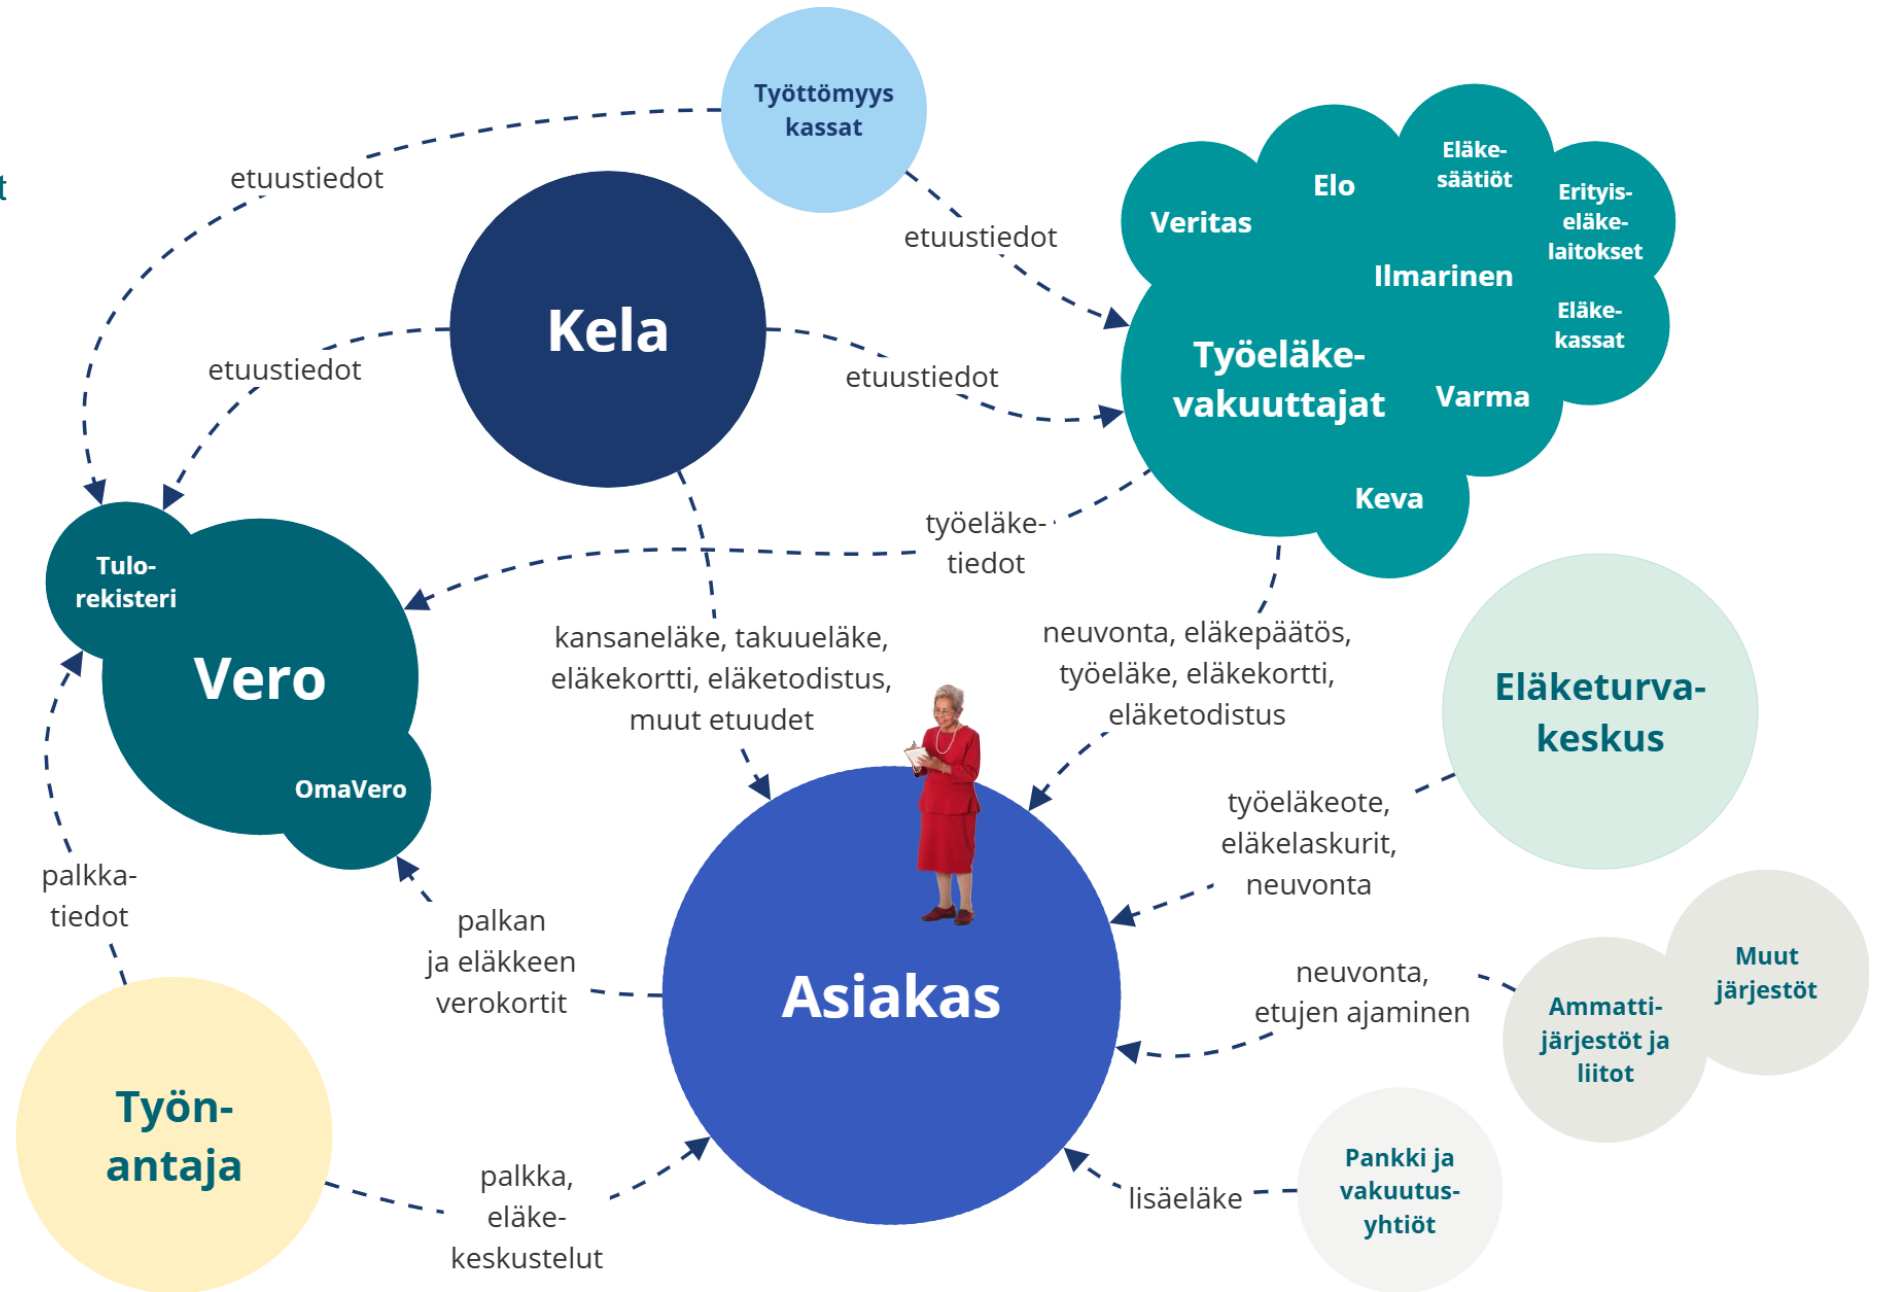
t

Työttömyys kassat

etuustiedot

etuustiedot

Kela

Veritas

Elo

Eläke-säätiöt

Erityis-eläke-laitokset

Ilmarinen

Eläke-kassat

Työeläke-vakuuttajat

Varma

Keva

etuustiedot

etuustiedot

Tulo-rekisteri

Vero

OmaVero

työeläke-tiedot

kansaneläke, takuueläke, eläkekortti, eläketodistus, muut etuudet

neuvonta, eläkepäätös, työeläke, eläkekortti, eläketodistus

Eläketurva-keskus

työeläkeote, eläkelaskurit, neuvonta

palkka-tiedot

palkan ja eläkkeen verokortit

Asiakas

neuvonta, etujen ajaminen

Muut järjestöt

Ammatti-järjestöt ja liitot

Työn-antaja

palkka, eläke-keskustelut

lisäeläke

Pankki ja vakuutus-yhtiöt